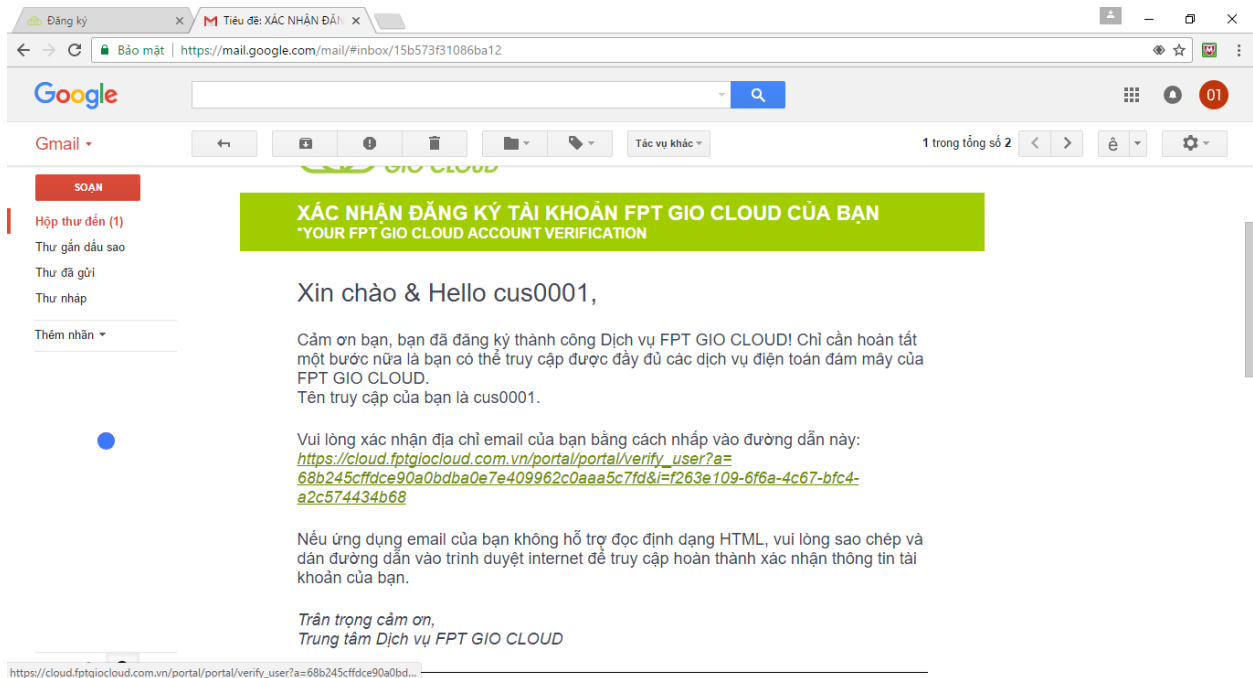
Đăng ký
Tiêu đề: XÁC NHẬN ĐĂN

Bảo mật | https://mail.google.com/mail/#inbox/15b573f31086ba12

Google

01

Gmail

Tác vụ khác

1 trong tổng số 2

SOẠN

Hộp thư đến (1)
Thư gắn dấu sao
Thư đã gửi
Thư nháp
Thêm nhãn

GIO CLOUD

XÁC NHẬN ĐĂNG KÝ TÀI KHOẢN FPT GIO CLOUD CỦA BẠN
"YOUR FPT GIO CLOUD ACCOUNT VERIFICATION

Xin chào & Hello cus0001,

Cảm ơn bạn, bạn đã đăng ký thành công Dịch vụ FPT GIO CLOUD! Chỉ cần hoàn tất một bước nữa là bạn có thể truy cập được đầy đủ các dịch vụ điện toán đám mây của FPT GIO CLOUD.
Tên truy cập của bạn là cus0001.

Vui lòng xác nhận địa chỉ email của bạn bằng cách nhấp vào đường dẫn này:
https://cloud.fptgiocloud.com.vn/portal/portal/verify_user?a=68b245cffdce90a0bdba0e7e409962c0aaa5c7fd&i=f263e109-6f6a-4c67-bfc4-a2c574434b68

Nếu ứng dụng email của bạn không hỗ trợ đọc định dạng HTML, vui lòng sao chép và dán đường dẫn vào trình duyệt internet để truy cập hoàn thành xác nhận thông tin tài khoản của bạn.

Trân trọng cảm ơn,
Trung tâm Dịch vụ FPT GIO CLOUD

https://cloud.fptgiocloud.com.vn/portal/portal/verify_user?a=68b245cffdce90a0bd...